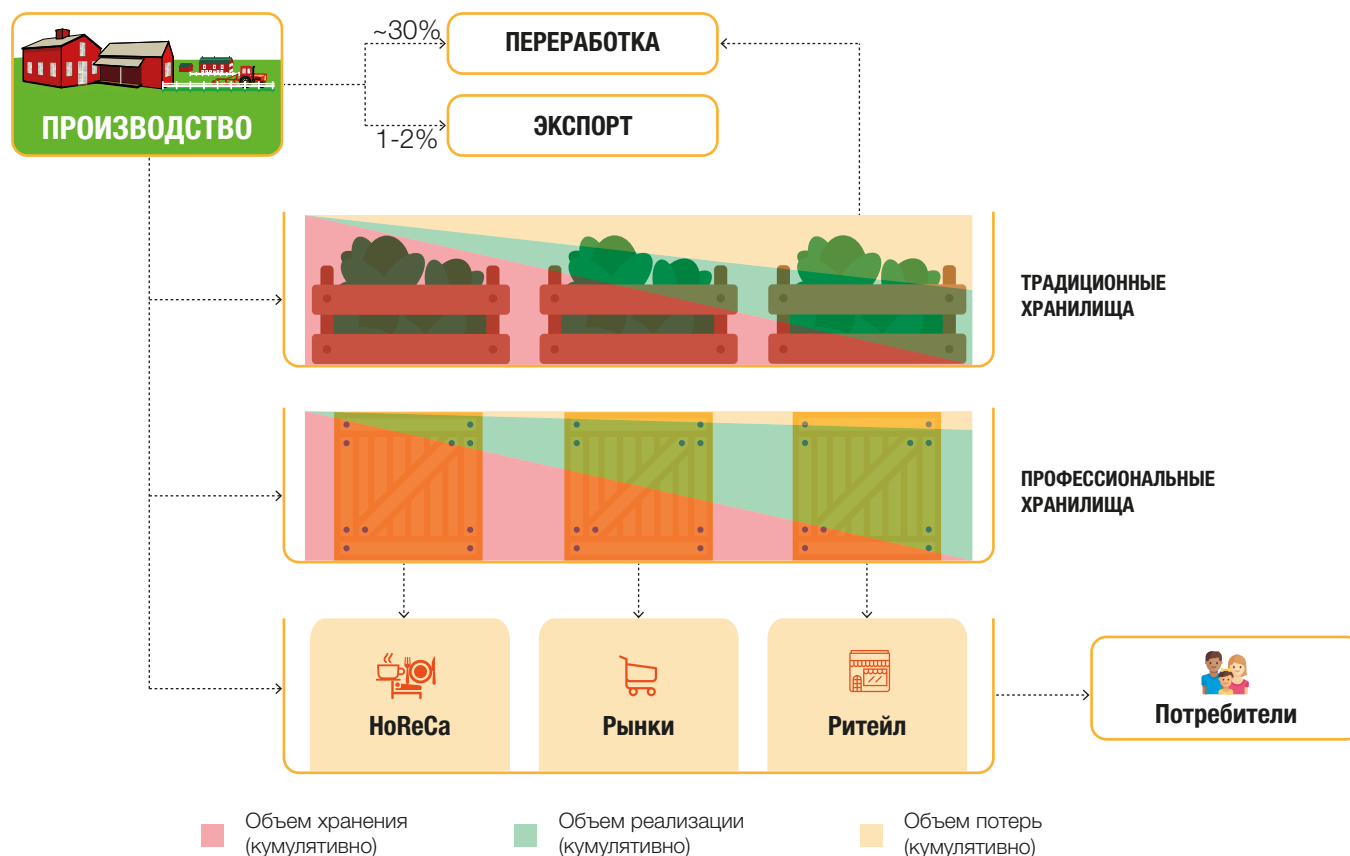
ПРОИЗВОДСТВО

~30%

ПЕРЕРАБОТКА

1-2%

ЭКСПОРТ

ТРАДИЦИОННЫЕ ХРАНИЛИЩА

ПРОФЕССИОНАЛЬНЫЕ ХРАНИЛИЩА

HoReCa

Рынки

Ритейл

Потребители

Объем хранения (кумулятивно)

Объем реализации (кумулятивно)

Объем потерь (кумулятивно)